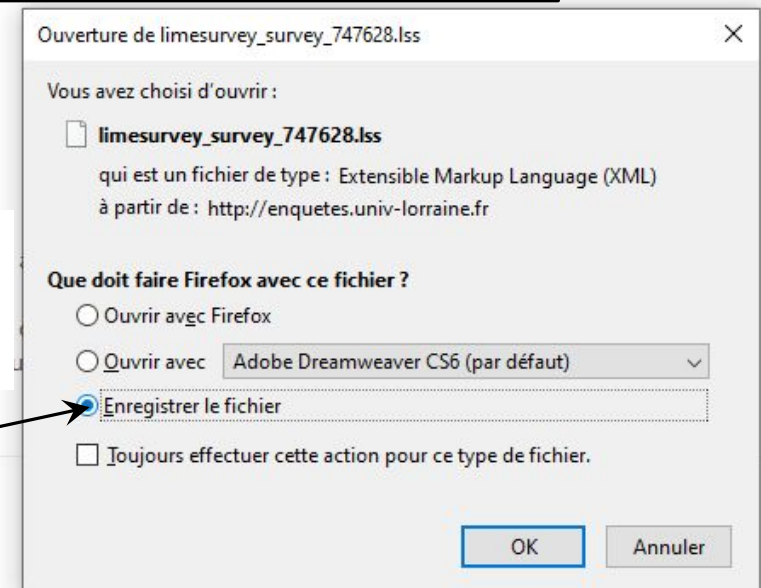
Ouverture de limesurvey_survey_747628.lss

×

Vous avez choisi d'ouvrir :

limesurvey_survey_747628.lss

qui est un fichier de type : Extensible Markup Language (XML)

à partir de : http://enquetes.univ-lorraine.fr

Que doit faire Firefox avec ce fichier ?

Ouvrir avec Firefox

Ouvrir avec Adobe Dreamweaver CS6 (par défaut)

Enregistrer le fichier

Toujours effectuer cette action pour ce type de fichier.

OK

Annuler